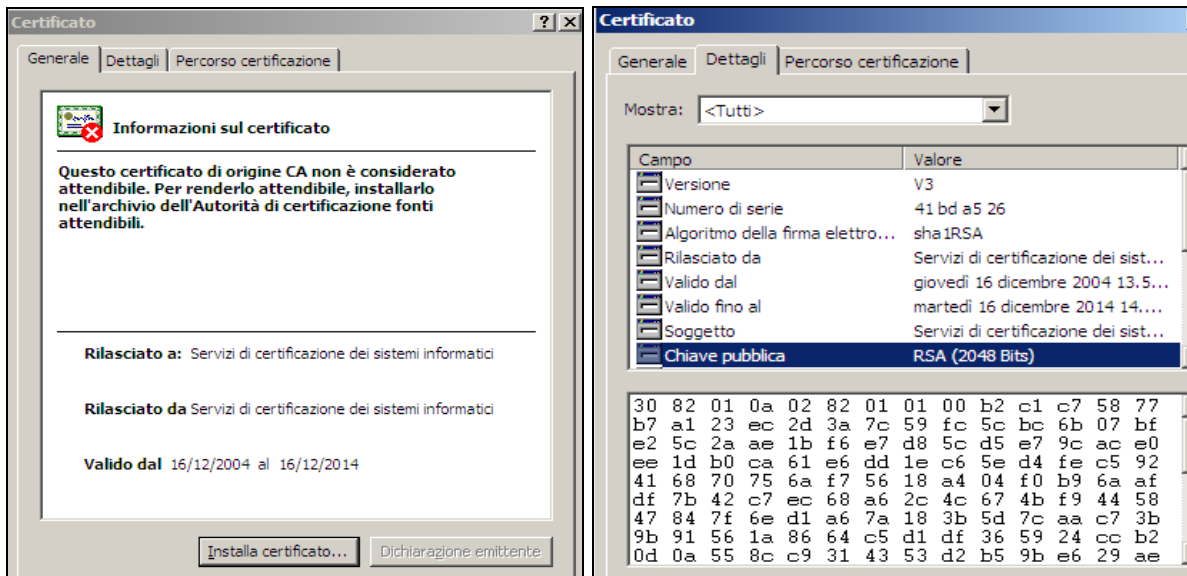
Certificato ? ×

Generale | Dettagli | Percorso certificazione

Informazioni sul certificato

Questo certificato di origine CA non è considerato attendibile. Per renderlo attendibile, installarlo nell'archivio dell'Autorità di certificazione fonti attendibili.

Rilasciato a: Servizi di certificazione dei sistemi informatici

Rilasciato da Servizi di certificazione dei sistemi informatici

Valido dal 16/12/2004 al 16/12/2014

Installa certificato... | Dichiarazione emittente

Certificato

Generale | Dettagli | Percorso certificazione

Mostra: <Tutti>

| Campo | Valore |
|---|---|
| Versione | V3 |
| Numero di serie | 41 bd a5 26 |
| Algoritmo della firma elettro... | sha1RSA |
| Rilasciato da | Servizi di certificazione dei sist... |
| Valido dal | giovedì 16 dicembre 2004 13.5... |
| Valido fino al | martedì 16 dicembre 2014 14.... |
| Soggetto | Servizi di certificazione dei sist... |
| Chiave pubblica | RSA (2048 Bits) |

30 82 01 0a 02 82 01 01 00 b2 c1 c7 58 77
b7 a1 23 ec 2d 3a 7c 59 fc 5c bc 6b 07 bf
e2 5c 2a ae 1b f6 e7 d8 5c d5 e7 9c ac e0
ee 1d b0 ca 61 e6 dd 1e c6 5e d4 fe c5 92
41 68 70 75 6a f7 56 18 a4 04 f0 b9 6a af
df 7b 42 c7 ec 68 a6 2c 4c 67 4b f9 44 58
47 84 7f 6e d1 a6 7a 18 3b 5d 7c aa c7 3b
9b 91 56 1a 86 64 c5 d1 df 36 59 24 cc b2
0d 0a 55 8c c9 31 43 53 d2 b5 9b e6 29 ae